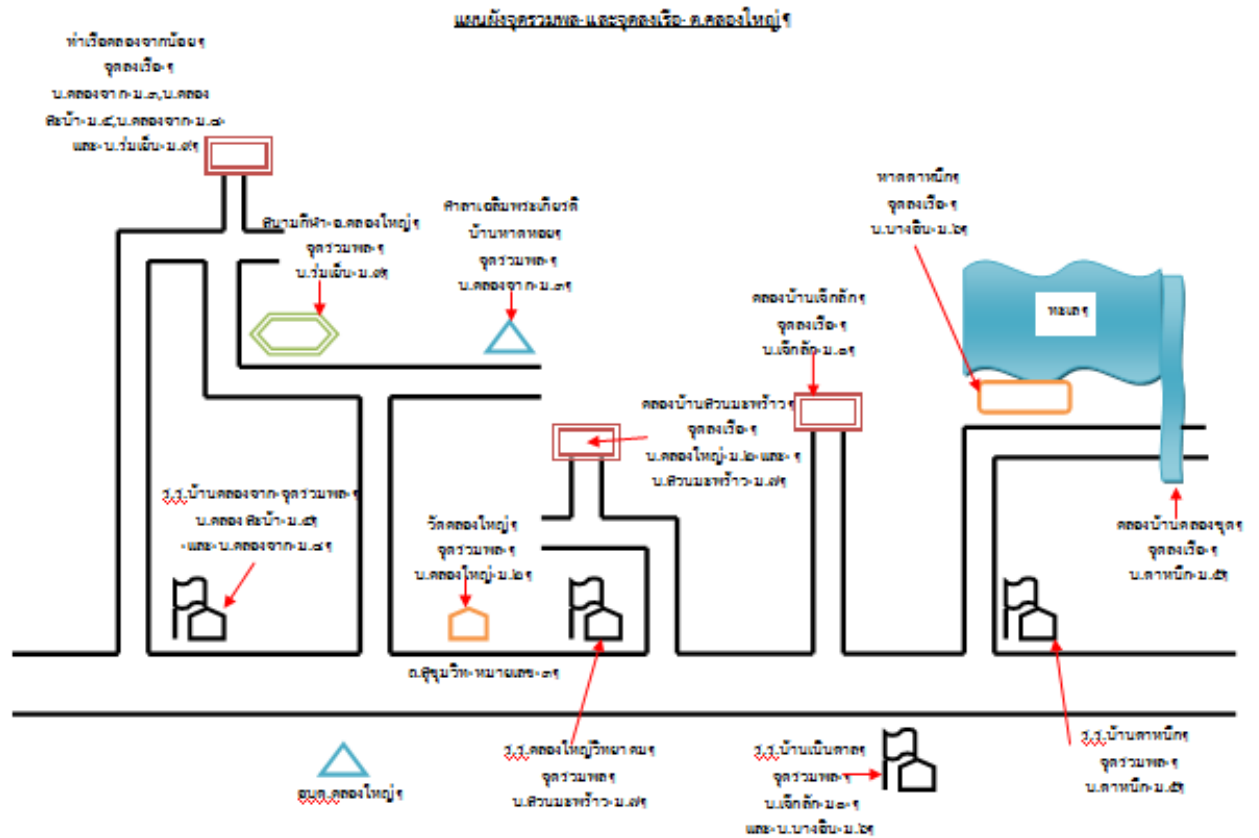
แผนผังจุดรวมพล และจุดจอดเรือ ต.คลองใหญ่

ท่าเรือคลองจากน้อย
จุดจอดเรือ
บ.คลองจาก ม.๓,บ.คลอง
สะบ้า ม.๕,บ.คลองจาก ม.๘
และ บ.ร่มเย็น ม.๙

สนามกีฬา อ.คลองใหญ่
จุดรวมพล
บ.ร่มเย็น ม.๙

ศาลาเฉลิมพระเกียรติ
บ้านหาดทอง
จุดรวมพล
บ.คลองจาก ม.๓

หาดตาหนึก
จุดจอดเรือ
บ.บางอิน ม.๖

ทะเล

คลองบ้านเจ๊กลัก
จุดจอดเรือ
บ.เจ๊กลัก ม.๑

คลองบ้านสวนมะพร้าว
จุดจอดเรือ
บ.คลองใหญ่ ม.๒ และ
บ.สวนมะพร้าว ม.๗

ร.ร.บ้านคลองจาก จุดรวมพล
บ.คลอง สะบ้า ม.๕
และ บ.คลองจาก ม.๘

วัดคลองใหญ่
จุดรวมพล
บ.คลองใหญ่ ม.๒

คลองบ้านคลองจุด
จุดจอดเรือ
บ.ตาหนึก ม.๕

ถ.สุขุมวิท หมายเลข ๓

ร.ร.คลองใหญ่วิทยาคม
จุดรวมพล
บ.สวนมะพร้าว ม.๗

ร.ร.บ้านเนินตาล
จุดรวมพล
บ.เจ๊กลัก ม.๑
และ บ.บางอิน ม.๖

ร.ร.บ้านตาหนึก
จุดรวมพล
บ.ตาหนึก ม.๕

อบต.คลองใหญ่